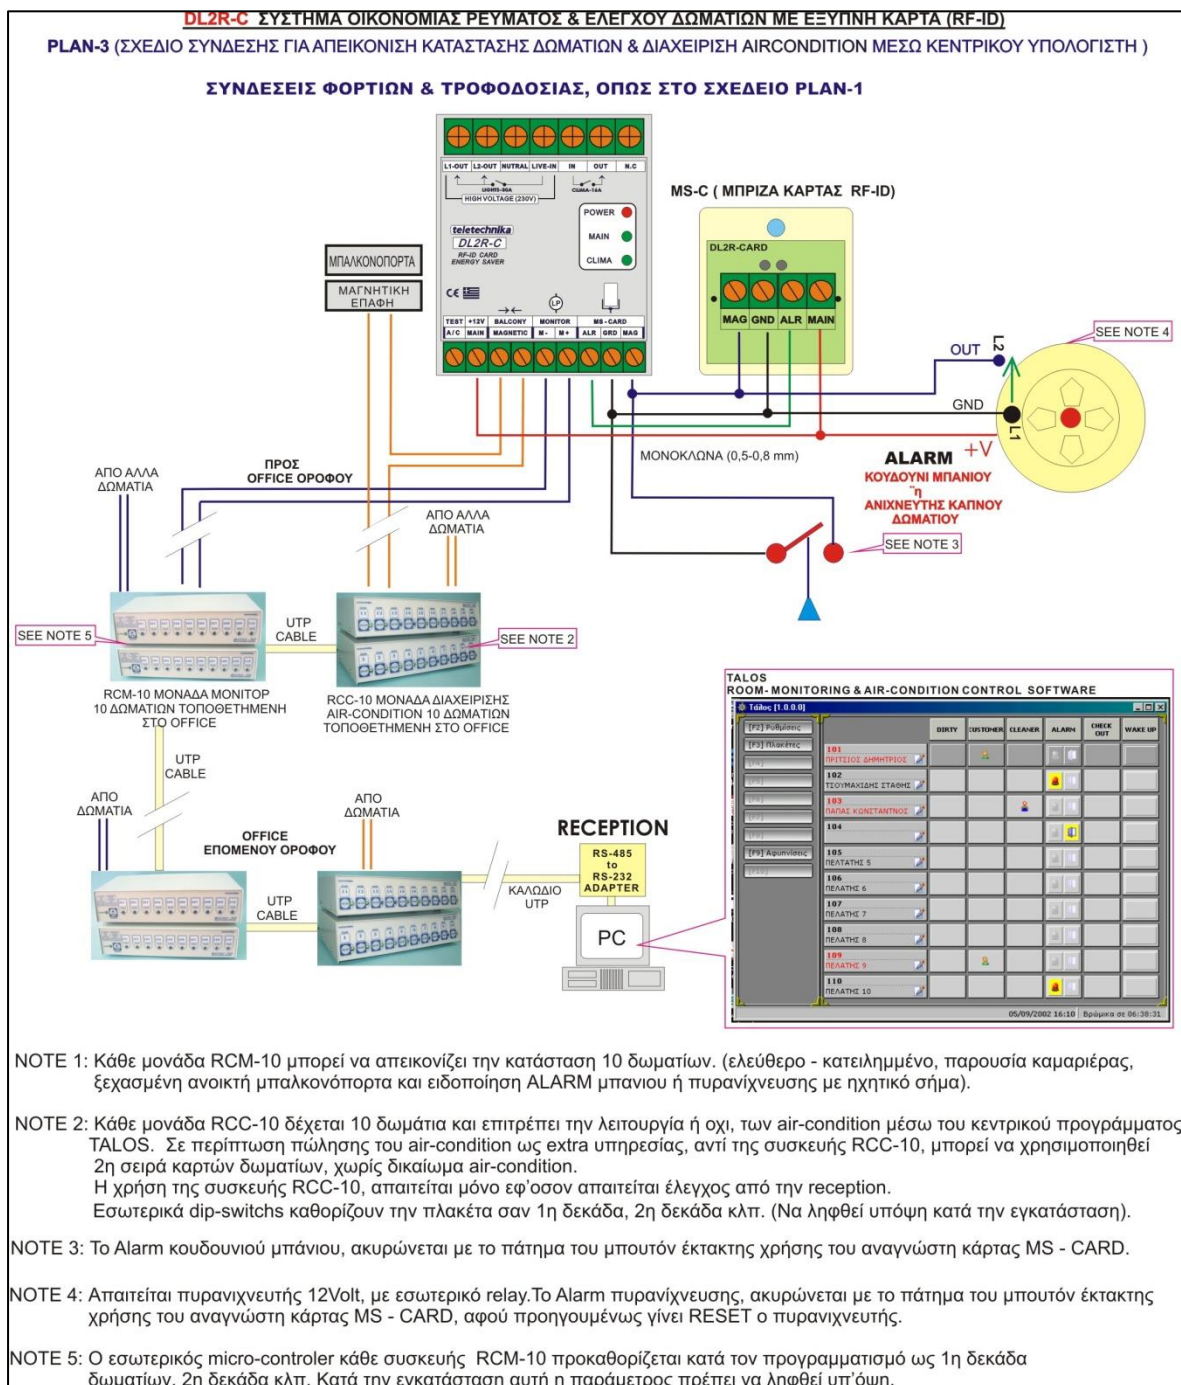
DL2R-C ΣΥΣΤΗΜΑ ΟΙΚΟΝΟΜΙΑΣ ΡΕΥΜΑΤΟΣ & ΕΛΕΓΧΟΥ ΔΩΜΑΤΙΩΝ ΜΕ ΕΞΥΠΝΗ ΚΑΡΤΑ (RF-ID)
PLAN-3 (ΣΧΕΔΙΟ ΣΥΝΔΕΣΗΣ ΓΙΑ ΑΠΕΙΚΟΝΙΣΗ ΚΑΤΑΣΤΑΣΗΣ ΔΩΜΑΤΙΩΝ & ΔΙΑΧΕΙΡΙΣΗ AIRCONDITION ΜΕΣΩ ΚΕΝΤΡΙΚΟΥ ΥΠΟΛΟΓΙΣΤΗ )

ΣΥΝΔΕΣΕΙΣ ΦΟΡΤΙΩΝ & ΤΡΟΦΟΔΟΣΙΑΣ, ΟΠΩΣ ΣΤΟ ΣΧΕΔΕΙΟ PLAN-1

L1-OUT L2-OUT NUTRAL LIVE-IN IN OUT N.C
LIGHTS-30A CLIMA-16A
HIGH VOLTAGE (230V)
POWER
MAIN
CLIMA
teletechnika
DL2R-C
RF-ID CARD ENERGY SAVER
CE
TEST +12V BALCONY MONITOR MS - CARD
A/C MAIN MAGNETIC M- M+ ALR GRD MAG

MS-C ( ΜΠΡΙΖΑ ΚΑΡΤΑΣ RF-ID)
DL2R-CARD
MAG GND ALR MAIN

ΜΠΑΛΚΟΝΟΠΟΡΤΑ
ΜΑΓΝΗΤΙΚΗ ΕΠΑΦΗ

OUT
L2
SEE NOTE 4
GND
L1
+V
ALARM
ΚΟΥΔΟΥΝΙ ΜΠΑΝΙΟΥ
ή
ΑΝΙΧΝΕΥΤΗΣ ΚΑΠΝΟΥ ΔΩΜΑΤΙΟΥ
ΜΟΝΟΚΛΩΝΑ (0,5-0,8 mm)
SEE NOTE 3

ΑΠΟ ΑΛΛΑ ΔΩΜΑΤΙΑ
ΠΡΟΣ OFFICE ΟΡΟΦΟΥ
ΑΠΟ ΑΛΛΑ ΔΩΜΑΤΙΑ
SEE NOTE 5
UTP CABLE
SEE NOTE 2
RCM-10 ΜΟΝΑΔΑ ΜΟΝΙΤΟΡ 10 ΔΩΜΑΤΙΩΝ ΤΟΠΟΘΕΤΗΜΕΝΗ ΣΤΟ OFFICE
RCC-10 ΜΟΝΑΔΑ ΔΙΑΧΕΙΡΙΣΗΣ AIR-CONDITION 10 ΔΩΜΑΤΙΩΝ ΤΟΠΟΘΕΤΗΜΕΝΗ ΣΤΟ OFFICE
UTP CABLE
ΑΠΟ ΔΩΜΑΤΙΑ
ΑΠΟ ΔΩΜΑΤΙΑ
OFFICE ΕΠΟΜΕΝΟΥ ΟΡΟΦΟΥ
UTP CABLE
RECEPTION
RS-485 to RS-232 ADAPTER
ΚΑΛΩΔΙΟ UTP
PC

TALOS
ROOM-MONITORING & AIR-CONDITION CONTROL SOFTWARE
Talos [1.0.0.0]
[F2] Ρυθμίσεις
[F3] Πλακέτες
[F9] Αφυπνίσεις
DIRTY CUSTOMER CLEANER ALARM CHECK OUT WAKE UP
101 ΠΡΙΤΣΙΟΣ ΔΗΜΗΤΡΙΟΣ
102 ΤΣΟΥΜΑΚΙΔΗΣ ΣΤΑΘΗΣ
103 ΠΑΠΑΣ ΚΩΝΣΤΑΝΤΙΝΟΣ
104
105 ΠΕΛΑΤΗΣ 5
106 ΠΕΛΑΤΗΣ 6
107 ΠΕΛΑΤΗΣ 7
108 ΠΕΛΑΤΗΣ 8
109 ΠΕΛΑΤΗΣ 9
110 ΠΕΛΑΤΗΣ 10
05/09/2002 16:10 Βράδυ σε 06:38:31

NOTE 1: Κάθε μονάδα RCM-10 μπορεί να απεικονίζει την κατάσταση 10 δωματίων. (ελεύθερο - κατειλημμένο, παρουσία καμαριέρας, ξεχασμένη ανοικτή μπαλκονόπορτα και ειδοποίηση ALARM μπανιου ή πυρανίχνευσης με ηχητικό σήμα).

NOTE 2: Κάθε μονάδα RCC-10 δέχεται 10 δωμάτια και επιτρέπει την λειτουργία ή οχι, των air-condition μέσω του κεντρικού προγράμματος TALOS. Σε περίπτωση πώλησης του air-condition ως extra υπηρεσίας, αντί της συσκευής RCC-10, μπορεί να χρησιμοποιηθεί 2η σειρά καρτών δωματίων, χωρίς δικαίωμα air-condition.
Η χρήση της συσκευής RCC-10, απαιτείται μόνο εφ'οσον απαιτείται έλεγχος από την reception.
Εσωτερικά dip-switchs καθορίζουν την πλακέτα σαν 1η δεκάδα, 2η δεκάδα κλπ. (Να ληφθεί υπόψη κατά την εγκατάσταση).

NOTE 3: Το Alarm κουδουνιού μπάνιου, ακυρώνεται με το πάτημα του μπουτόν έκτακτης χρήσης του αναγνώστη κάρτας MS - CARD.

NOTE 4: Απαιτείται πυρανιχνευτής 12Volt, με εσωτερικό relay.Το Alarm πυρανίχνευσης, ακυρώνεται με το πάτημα του μπουτόν έκτακτης χρήσης του αναγνώστη κάρτας MS - CARD, αφού προηγουμένως γίνει RESET ο πυρανιχνευτής.

NOTE 5: Ο εσωτερικός micro-controler κάθε συσκευής RCM-10 προκαθορίζεται κατά τον προγραμματισμό ως 1η δεκάδα δωματίων, 2η δεκάδα κλπ. Κατά την εγκατάσταση αυτή η παράμετρος πρέπει να ληφθεί υπ'όψη.